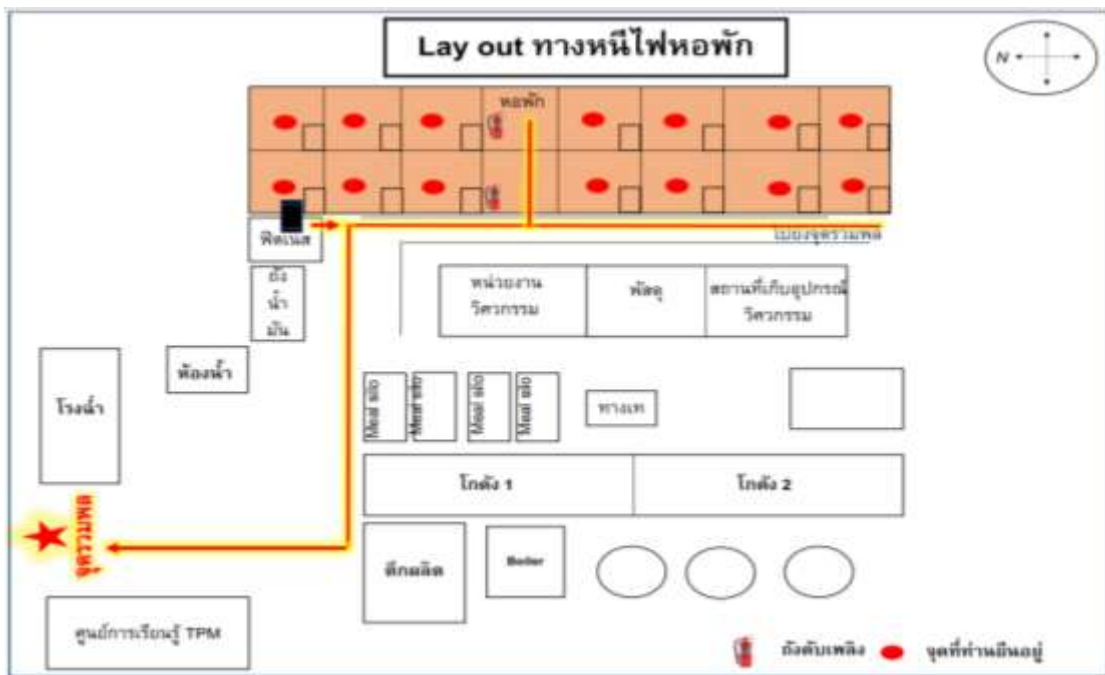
Lay out ทางหนีไฟหอพัก

N

หอพัก

ฟิตเนส

เบียงจุดรวมพล

ถัง น้ำ มัน

หน่วยงาน วิศวกรรม

พัสดุ

สถานที่เก็บอุปกรณ์ วิศวกรรม

โรงน้ำ

ห้องน้ำ

Meal silo

Meal silo

Meal silo

Meal silo

ทางเท

โกดัง 1

โกดัง 2

จุดรวมพล

ตึกผลิต

Boiler

ศูนย์การเรียนรู้ TPM

ถังดับเพลิง

จุดที่ท่านยืนอยู่